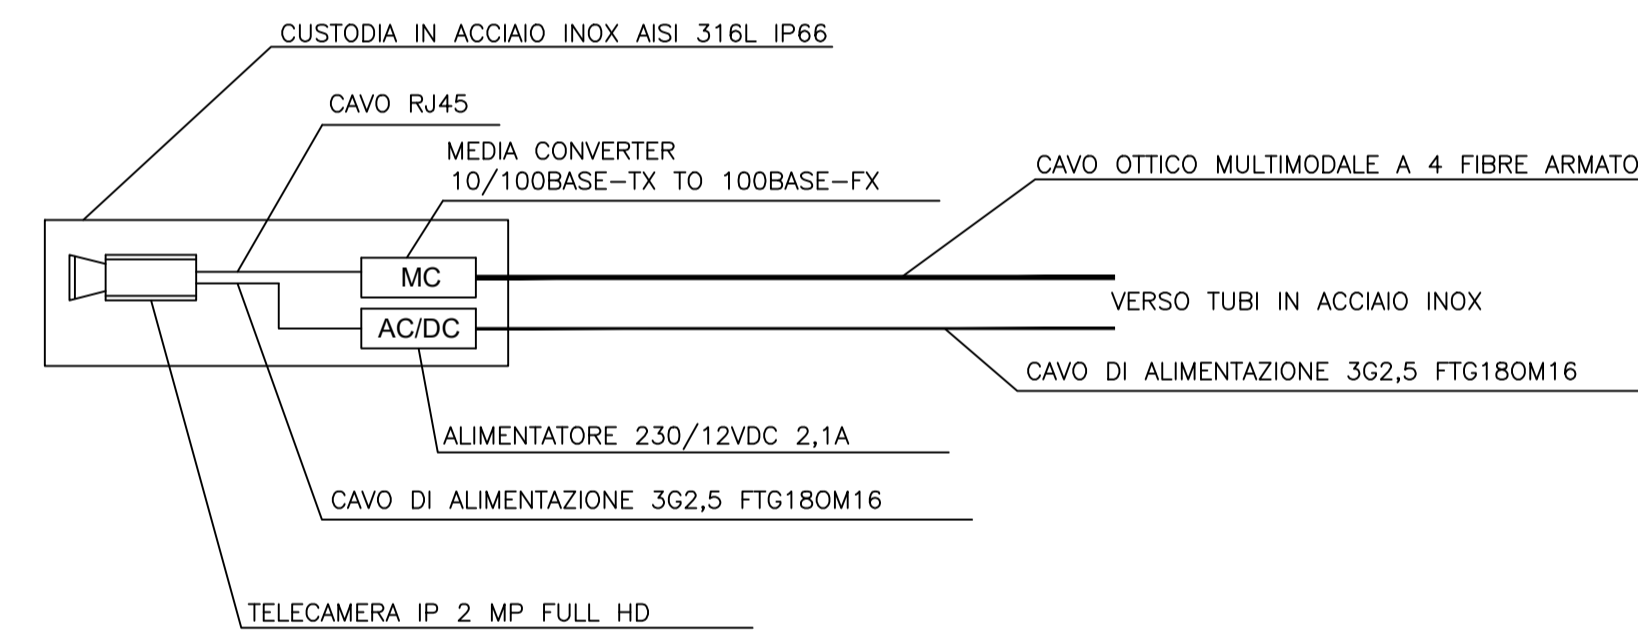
CUSTODIA IN ACCIAIO INOX AISI 316L IP66

CAVO RJ45

MEDIA CONVERTER
10/100BASE–TX TO 100BASE–FX

CAVO OTTICO MULTIMODALE A 4 FIBRE ARMATO

MC

AC/DC

VERSO TUBI IN ACCIAIO INOX

CAVO DI ALIMENTAZIONE 3G2,5 FTG18OM16

ALIMENTATORE 230/12VDC 2,1A

CAVO DI ALIMENTAZIONE 3G2,5 FTG18OM16

TELECAMERA IP 2 MP FULL HD